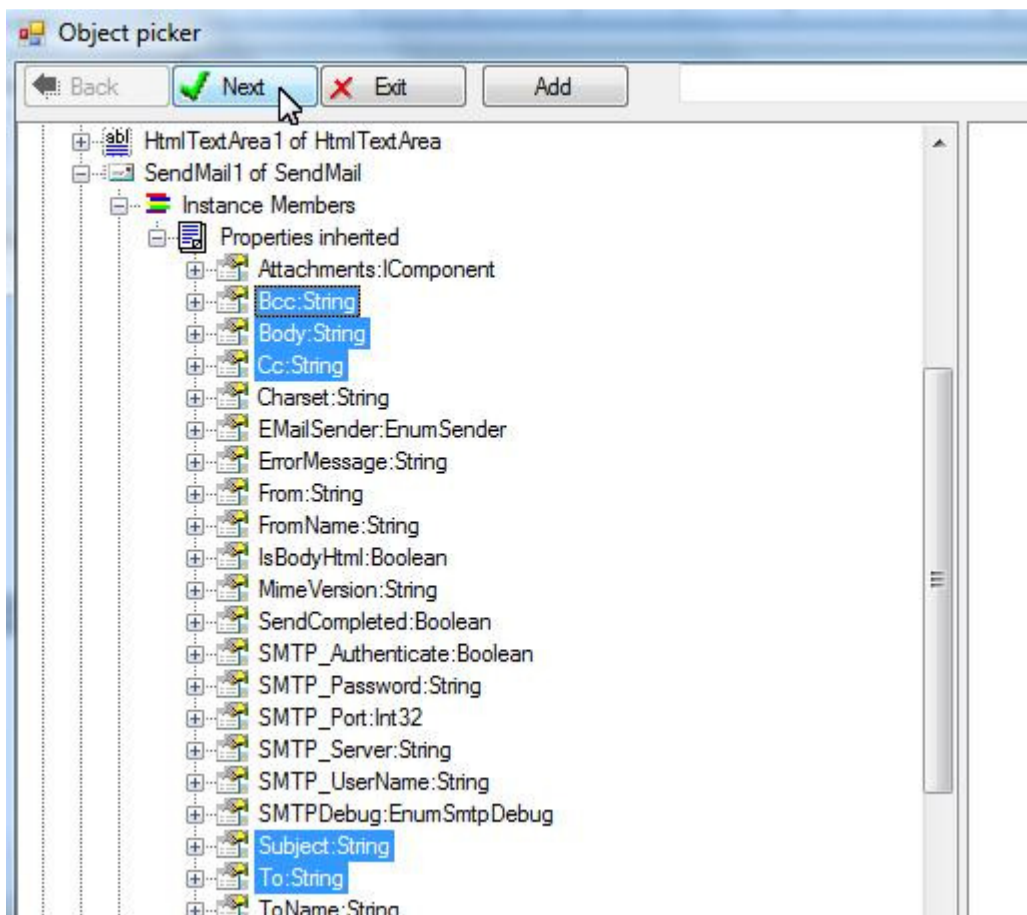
Object picker

Back
Next
Exit
Add

HtmlTextArea1 of HtmlTextArea
SendMail1 of SendMail
Instance Members
Properties inherited
Attachments:IComponent
Bcc:String
Body:String
Cc:String
Charset:String
EMailSender:EnumSender
ErrorMessage:String
From:String
FromName:String
IsBodyHtml:Boolean
MimeVersion:String
SendCompleted:Boolean
SMTP_Authenticate:Boolean
SMTP_Password:String
SMTP_Port:Int32
SMTP_Server:String
SMTP_UserName:String
SMTPDebug:EnumSmtpDebug
Subject:String
To:String
ToName:String